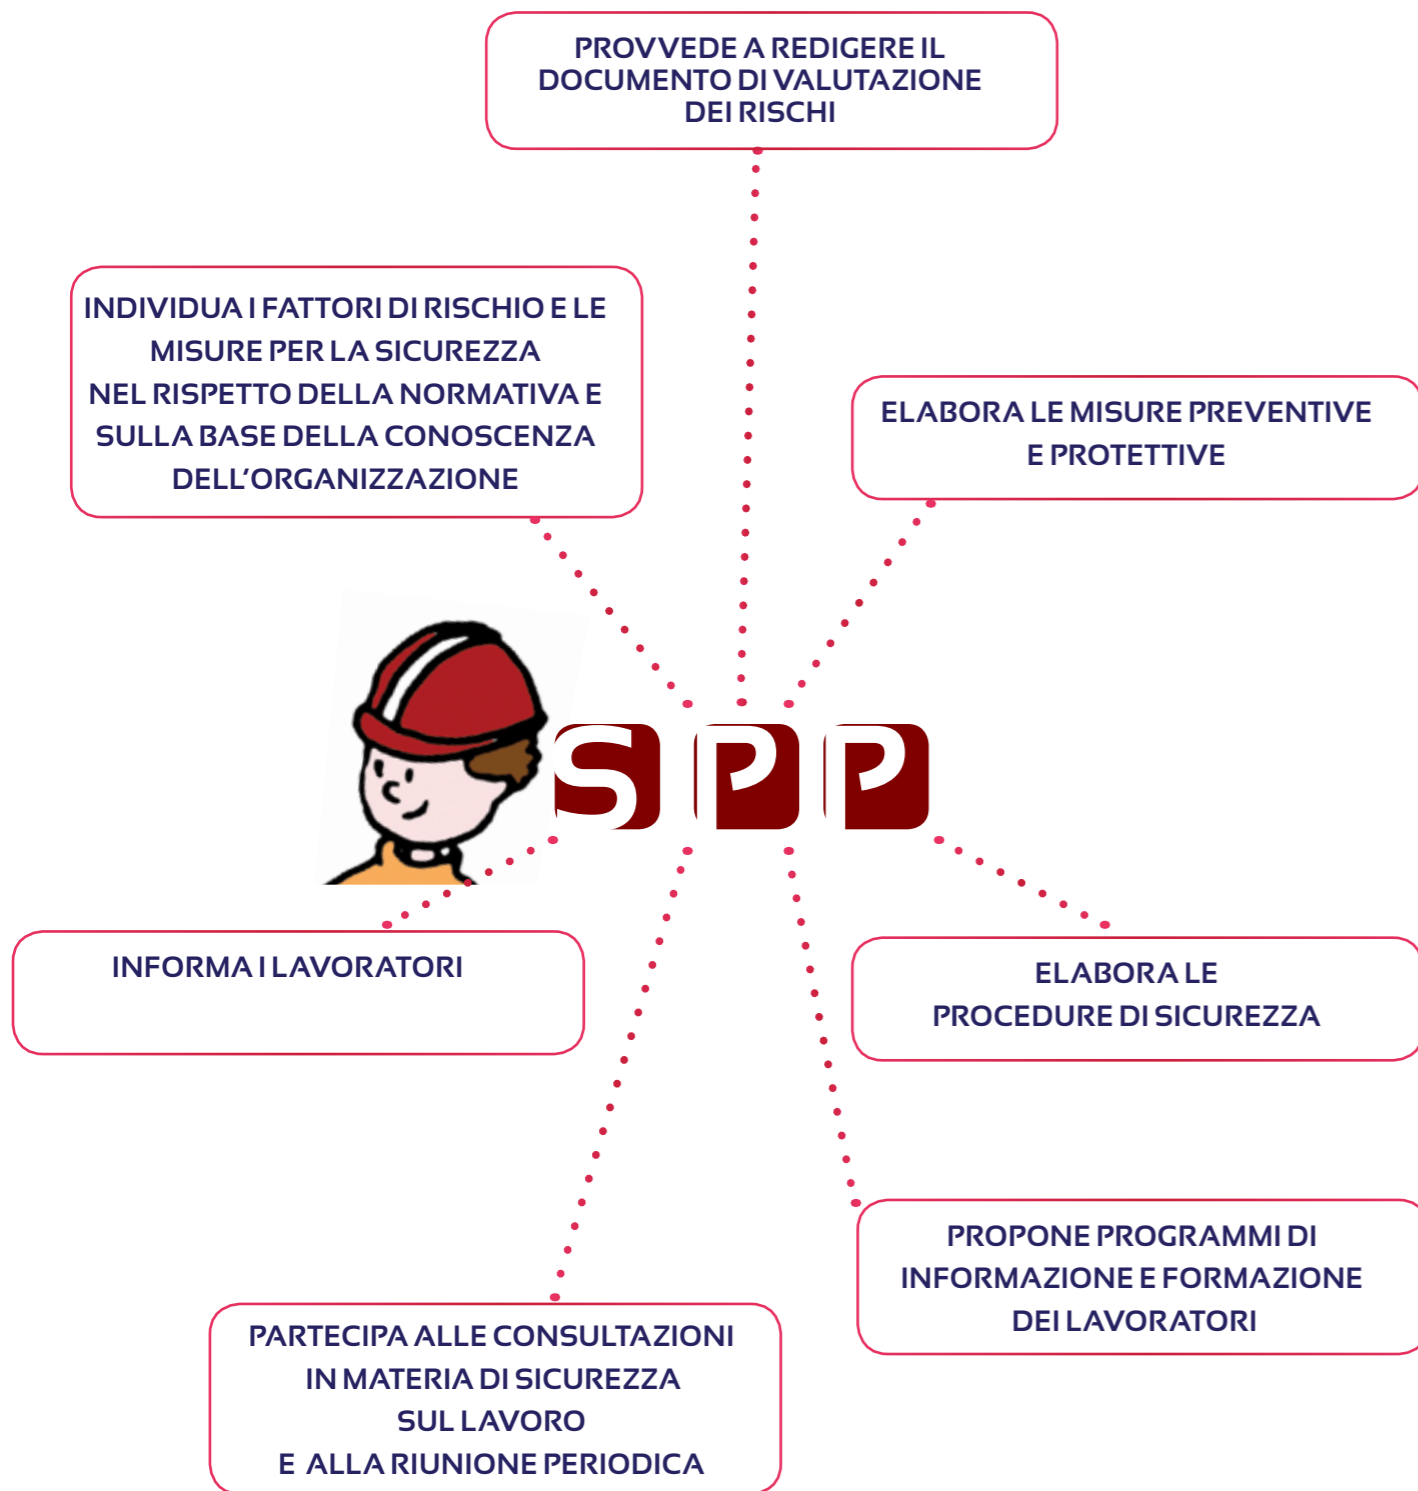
PROVVEDE A REDIGERE IL DOCUMENTO DI VALUTAZIONE DEI RISCHI

INDIVIDUA I FATTORI DI RISCHIO E LE MISURE PER LA SICUREZZA NEL RISPETTO DELLA NORMATIVA E SULLA BASE DELLA CONOSCENZA DELL'ORGANIZZAZIONE

ELABORA LE MISURE PREVENTIVE E PROTETTIVE

SPP

INFORMA I LAVORATORI

ELABORA LE PROCEDURE DI SICUREZZA

PROPONE PROGRAMMI DI INFORMAZIONE E FORMAZIONE DEI LAVORATORI

PARTECIPA ALLE CONSULTAZIONI IN MATERIA DI SICUREZZA SUL LAVORO E ALLA RIUNIONE PERIODICA